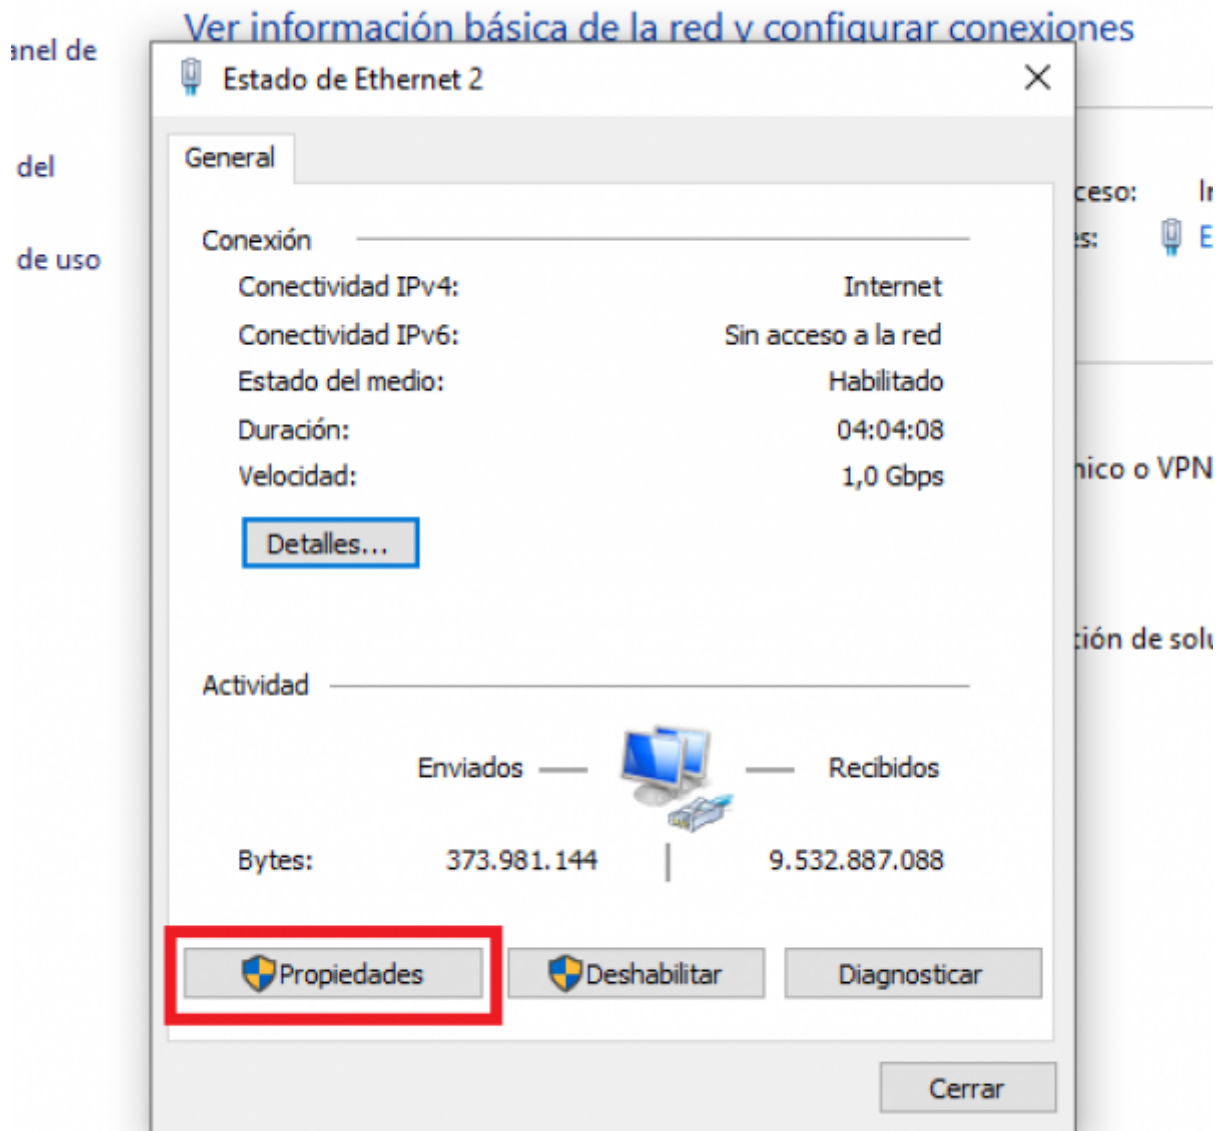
Ver información básica de la red y configurar conexiones

anel de

del

de uso

ceso:

s:

nico o VPN

ción de solu

Estado de Ethernet 2

General

Conexión

Conectividad IPv4: Internet

Conectividad IPv6: Sin acceso a la red

Estado del medio: Habilitado

Duración: 04:04:08

Velocidad: 1,0 Gbps

Detalles...

Actividad

Enviados — — Recibidos

Bytes: 373.981.144 | 9.532.887.088

Propiedades

Deshabilitar

Diagnosticar

Cerrar